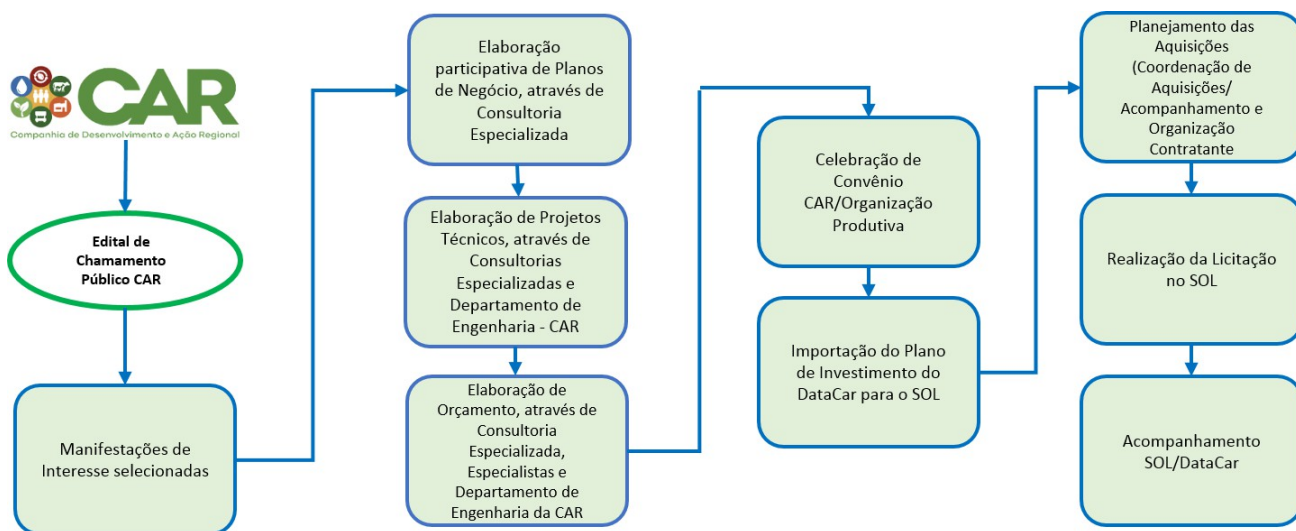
CAR
Companhia de Desenvolvimento e Ação Regional

Edital de Chamamento Público CAR

Manifestações de Interesse selecionadas

Elaboração participativa de Planos de Negócio, através de Consultoria Especializada

Elaboração de Projetos Técnicos, através de Consultorias Especializadas e Departamento de Engenharia - CAR

Elaboração de Orçamento, através de Consultoria Especializada, Especialistas e Departamento de Engenharia da CAR

Celebração de Convênio CAR/Organização Produtiva

Importação do Plano de Investimento do DataCar para o SOL

Planejamento das Aquisições (Coordenação de Aquisições/ Acompanhamento e Organização Contratante

Realização da Licitação no SOL

Acompanhamento SOL/DataCar